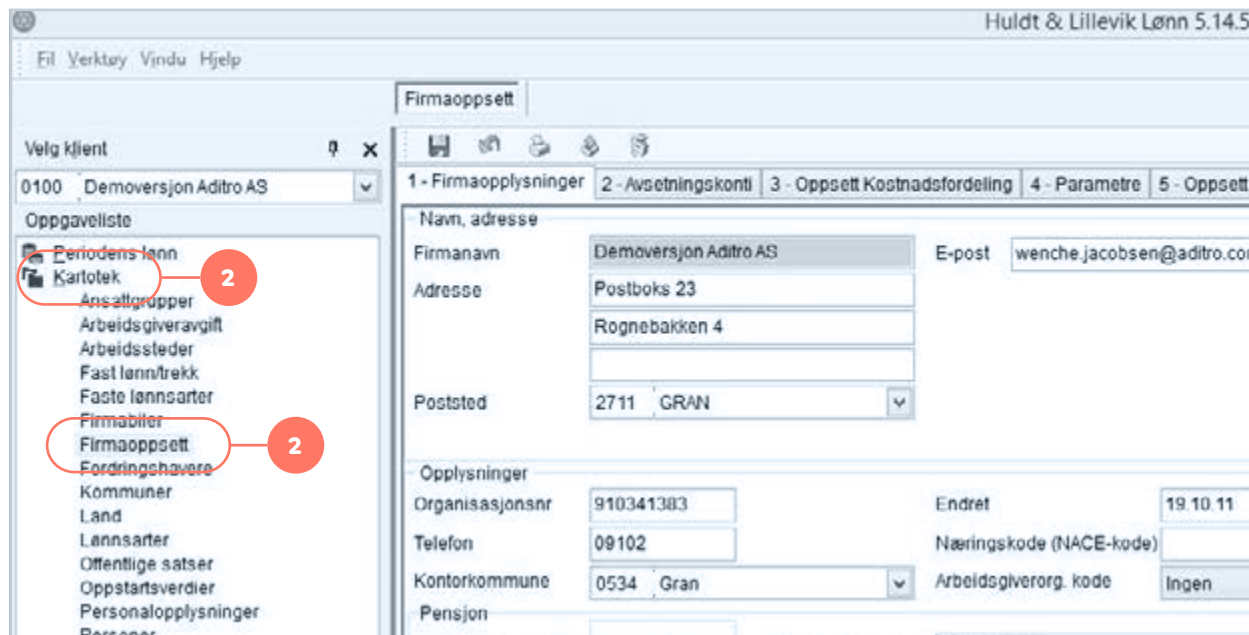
Huldt & Lillevik Lønn 5.14.5

Fil Verktøy Vindu Hjelp

Firmaoppsett

Velg klient

0100 Demoversjon Aditro AS

Oppgaveliste

Periodens lønn
Kartotek
2
Ansattgrupper
Arbeidsgiveravgift
Arbeidssteder
Fast lønn/trekk
Faste lønnsarter
Firmabiler
Firmaoppsett
2
Fordringshavere
Kommuner
Land
Lønnsarter
Offentlige satser
Oppstartsverdier
Personalopplysninger
Personer

1 - Firmaopplysninger | 2 - Avsetningskonti | 3 - Oppsett Kostnadsfordeling | 4 - Parametre | 5 - Oppsett

Navn, adresse

Firmanavn Demoversjon Aditro AS
E-post wenche.jacobsen@aditro.com
Adresse Postboks 23
Rognebakken 4
Poststed 2711 GRAN

Opplysninger

Organisasjonsnr 910341383
Endret 19.10.11
Telefon 09102
Næringskode (NACE-kode)
Kontorkommune 0534 Gran
Arbeidsgiverorg. kode Ingen

Pensjon